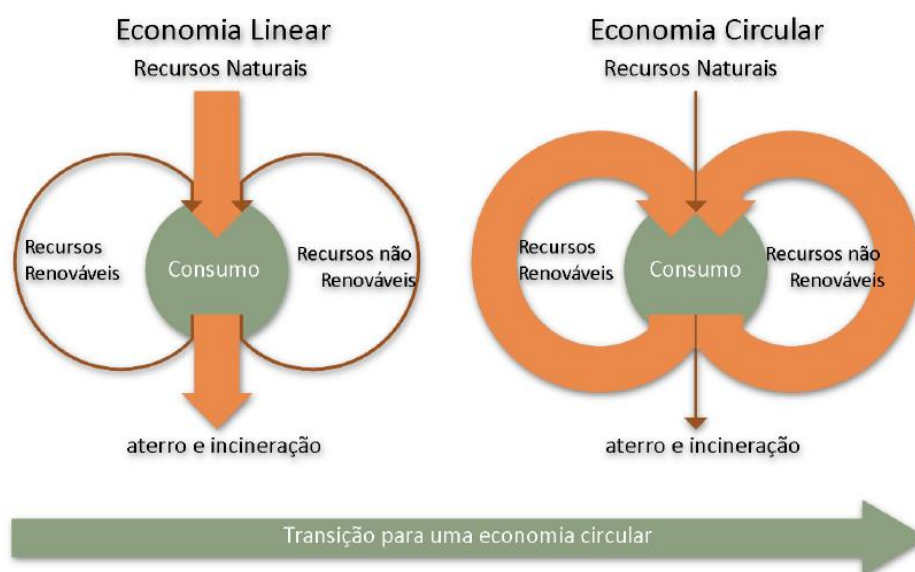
Economia Linear

Recursos Naturais

Recursos Renováveis

Consumo

Recursos não Renováveis

aterro e incineração

Economia Circular

Recursos Naturais

Recursos Renováveis

Consumo

Recursos não Renováveis

aterro e incineração

Transição para uma economia circular